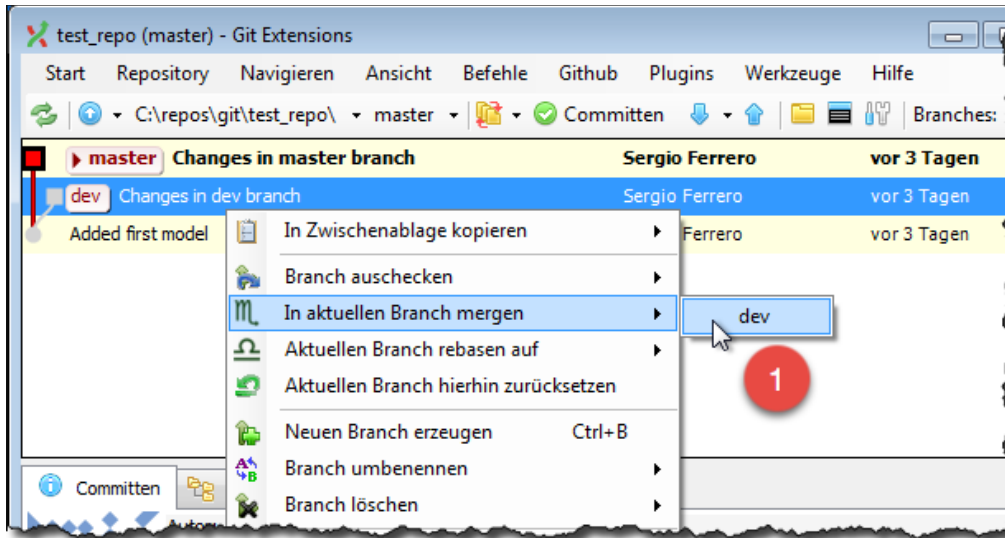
test_repo (master) - Git Extensions

Start Repository Navigieren Ansicht Befehle Github Plugins Werkzeuge Hilfe

C:\repos\git\test_repo\ master Committen Branches:

master Changes in master branch Sergio Ferrero vor 3 Tagen

dev Changes in dev branch Sergio Ferrero vor 3 Tagen

Added first model Ferrero vor 3 Tagen

In Zwischenablage kopieren

Branch auschecken

In aktuellen Branch mergen

Aktuellen Branch rebasen auf

Aktuellen Branch hierhin zurücksetzen

Neuen Branch erzeugen Ctrl+B

Branch umbenennen

Branch löschen

dev

1

Committen

Autom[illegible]